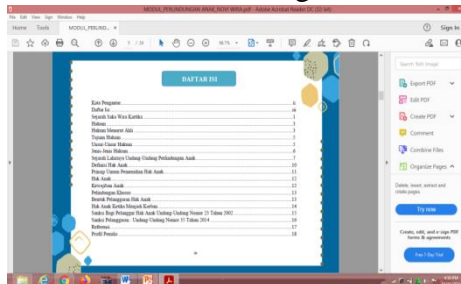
MODUL PERLINDUNGAN ANAK_NOVI WIRA.pdf - Adobe Acrobat Reader DC (32-bit)

File Edit View Sign Window Help

Home Tools MODUL_PERLIND... ×

? Sign In

1 / 20 96.7%

DAFTAR ISI

Kata Pengantar i
Daftar Isi ii
Sejarah Suku Wira Kartika 1
Hukum 2
Hukum Menurut Ahli 3
Tujuan Hukum 3
Unsur-Unsur Hukum 3
Jenis-Jenis Hukum 6
Sejarah Lahirnya Undang-Undang Perlindungan Anak 7
Definisi Hak Anak 10
Prinsip Umum Pemenuhan Hak Anak 11
Hak Anak 11
Kewajiban Anak 12
Perlindungan Khusus 12
Bentuk Pelanggaran Hak Anak 13
Hak Anak Ketika Menjadi Korban 14
Sanksi Bagi Pelanggar Hak Anak Undang-Undang Nomor 23 Tahun 2002 15
Sanksi Pelanggaran Undang-Undang Nomor 35 Tahun 2014 16
Referensi 17
Profil Penulis 18

Search Tools

Export PDF

Edit PDF

Create PDF

Comment

Combine Files

Organize Pages

Delete, Insert, extract and rotate pages.

Try now

Create, edit, and e-sign PDF forms & agreements

Free 7-Day Trial